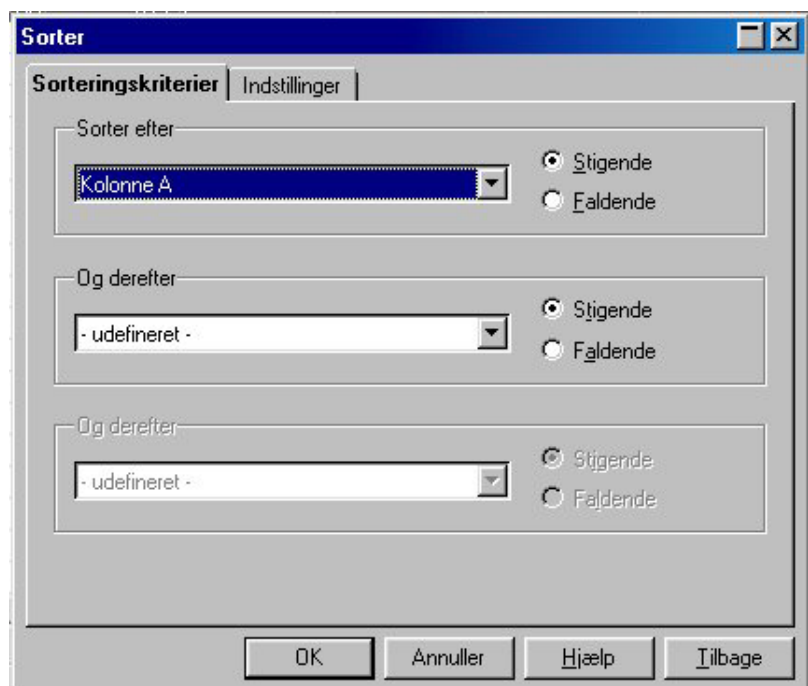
Sorter

Sorteringskriterier | Indstillinger

Sorter efter

Kolonne A

Stigende

Faldende

Og derefter

- udefineret -

Stigende

Faldende

Og derefter

- udefineret -

Stigende

Faldende

OK | Annuller | Hjælp | Tilbage